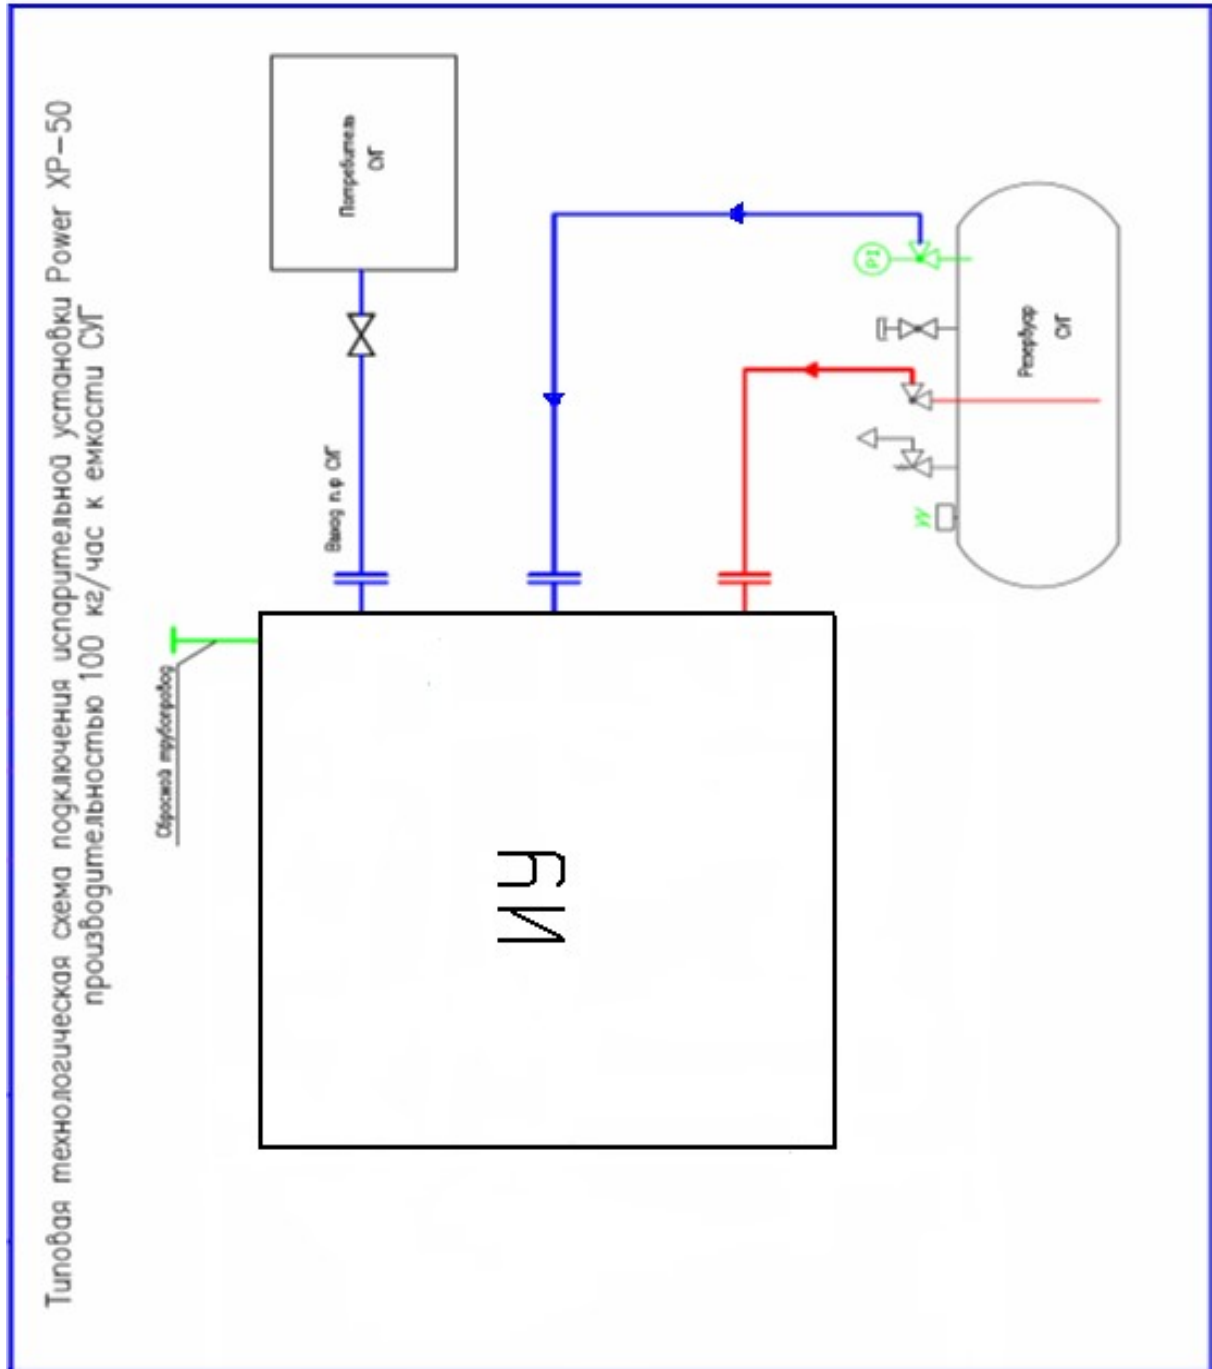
Типовая технологическая схема подключения испарительной установки Power XP-50 производительностью 100 кг/час к емкости СУГ

Потребитель СУГ

Выход п.ф СУГ

Резервуар СУГ

PI

УУ

Сбросной трубопровод

ИУ